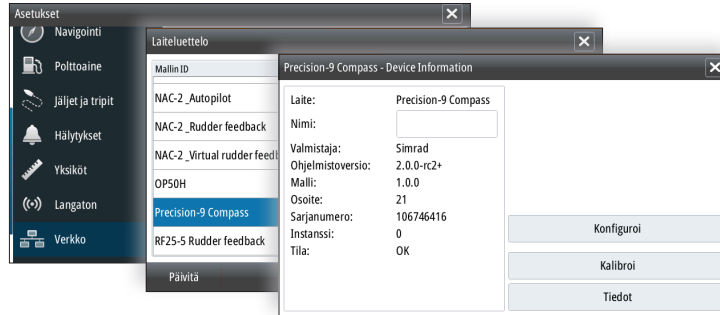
Asetukset

Navigointi

Polttoaine

Jäljet ja tripit

Hälytykset

Yksiköt

Langaton

Verkko

Laiteluettelo

Mallin ID

NAC-2 _Autopilot

NAC-2 _Rudder feedback

NAC-2 _Virtual rudder feedb

OP50H

Precision-9 Compass

RF25-5 Rudder feedback

Päivitä

Precision-9 Compass - Device Information

| | |
|---|---|
| Laite: | Precision-9 Compass |
| Nimi: | |
| Valmistaja: | Simrad |
| Ohjelmistoversio: | 2.0.0-rc2+ |
| Malli: | 1.0.0 |
| Osoite: | 21 |
| Sarjanumero: | 106746416 |
| Instanssi: | 0 |
| Tila: | OK |

Konfiguroi

Kalibroi

Tiedot